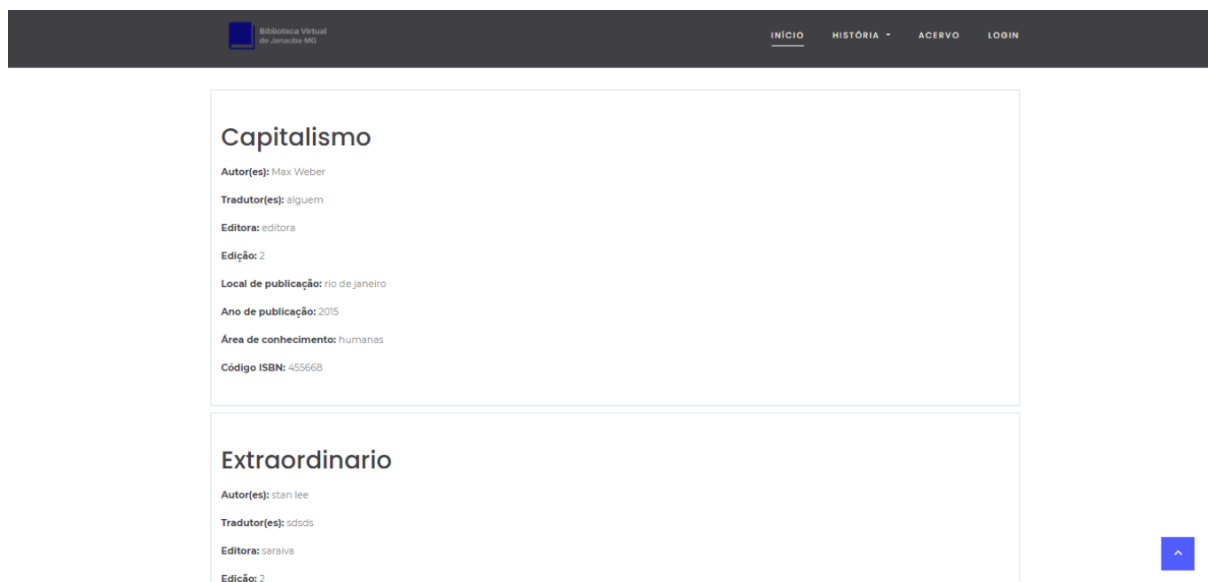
Biblioteca Virtual de Janaúba MG

INÍCIO HISTÓRIA ACERVO LOGIN

Capitalismo

Autor(es): Max Weber

Tradutor(es): alguem

Editora: editora

Edição: 2

Local de publicação: rio de janeiro

Ano de publicação: 2015

Área de conhecimento: humanas

Código ISBN: 455668

Extraordinario

Autor(es): stan lee

Tradutor(es): sdsds

Editora: saraiva

Edição: 2